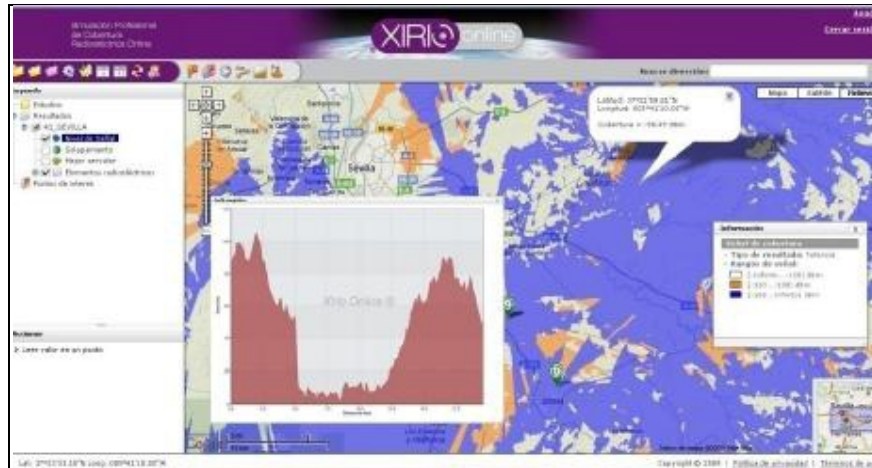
Simulación Profesional de Cobertura Radioeléctrica Online

XIRIO online

Cerrar sesión

Buscar dirección:

Leyenda

Estudios

Resultados

R1_SEVILLA

Nivel de Señal

Solapamiento

Mejor servidor

Elementos radioeléctricos

Puntos de interes

Acciones

Leer valor en un punto

Mapa

Satélite

Relieve

Sevilla

Latitud: 37º21'59.31"N
Longitud: 005º41'10.00"W
Cobertura = -56.49 dBm

Información

Nivel de cobertura

Tipo de resultado: Telefonía

Rangos de señal

Xirio Online ©

Lat: 37º21'31.18"N Long: 005º41'10.20"W

Copyright © 2009 | Política de privacidad | Términos de uso